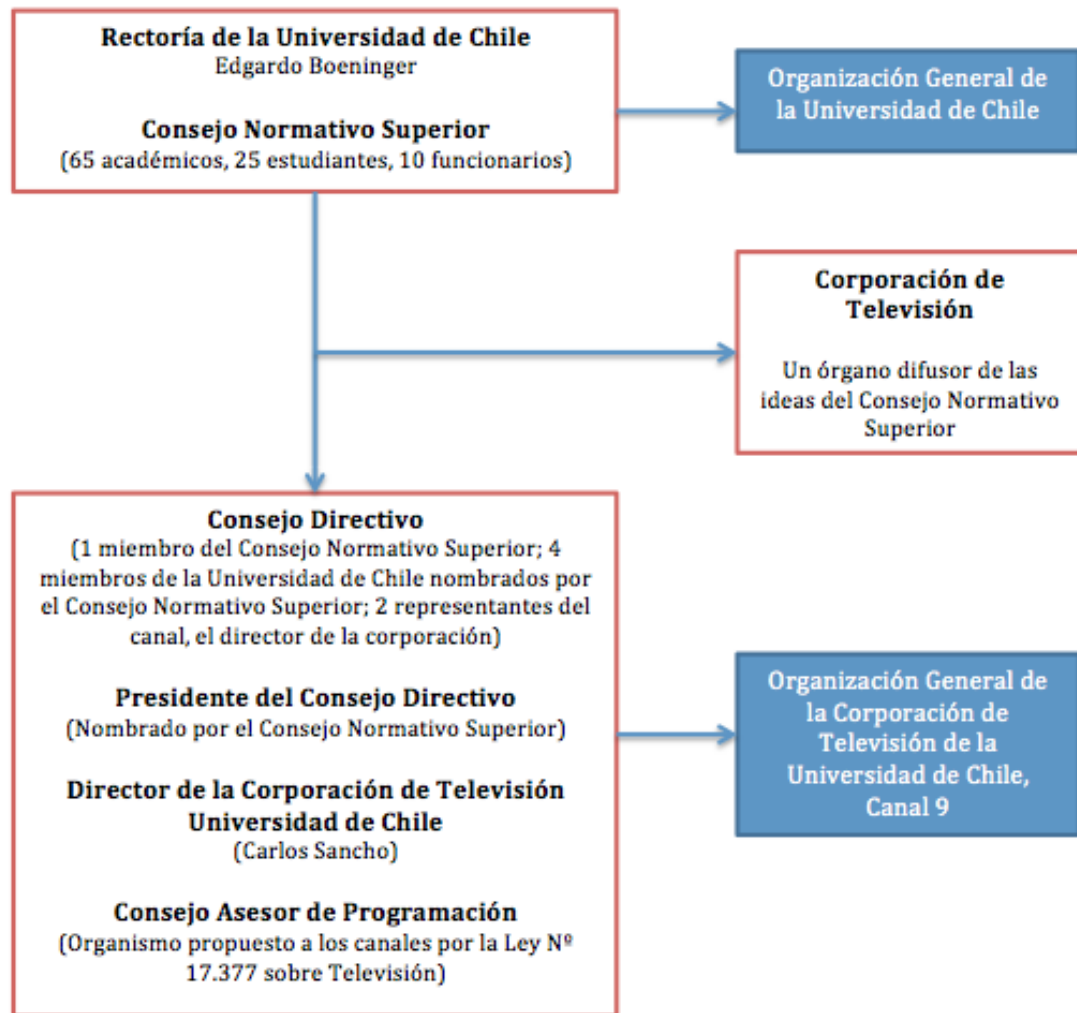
Rectoría de la Universidad de Chile
Edgardo Boeninger

Consejo Normativo Superior
(65 académicos, 25 estudiantes, 10 funcionarios)

Organización General de la Universidad de Chile

Corporación de Televisión

Un órgano difusor de las ideas del Consejo Normativo Superior

Consejo Directivo
(1 miembro del Consejo Normativo Superior; 4 miembros de la Universidad de Chile nombrados por el Consejo Normativo Superior; 2 representantes del canal, el director de la corporación)

Presidente del Consejo Directivo
(Nombrado por el Consejo Normativo Superior)

Director de la Corporación de Televisión Universidad de Chile
(Carlos Sancho)

Consejo Asesor de Programación
(Organismo propuesto a los canales por la Ley Nº 17.377 sobre Televisión)

Organización General de la Corporación de Televisión de la Universidad de Chile, Canal 9